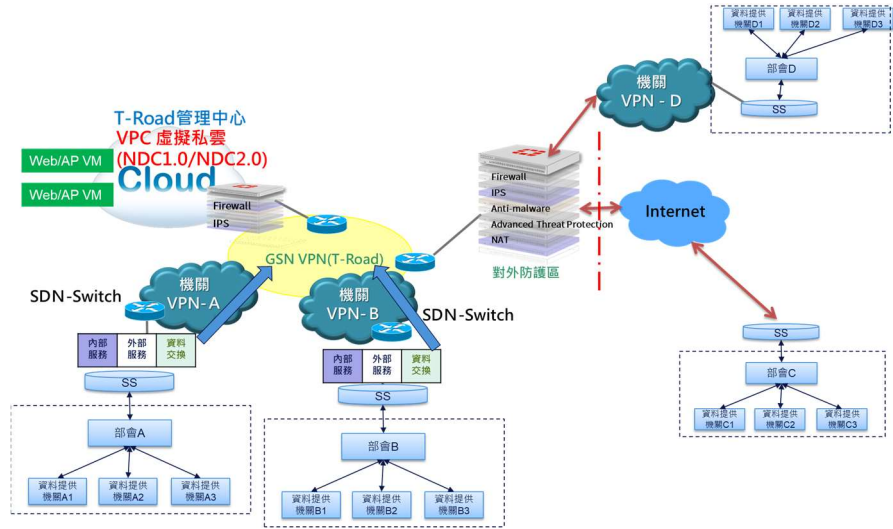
資料提供機關D1
資料提供機關D2
資料提供機關D3
部會D
SS
機關 VPN - D

T-Road管理中心
VPC 虛擬私雲
(NDC1.0/NDC2.0)
Web/AP VM
Web/AP VM
Cloud
Firewall
IPS

Firewall
IPS
Anti-malware
Advanced Threat Protection
NAT
對外防護區

Internet

GSN VPN(T-Road)

SDN-Switch
機關 VPN - A
機關 VPN - B
SDN-Switch

| 內部服務 | 外部服務 | 資料交換 |
|---|---|---|

SS
部會A
資料提供機關A1
資料提供機關A2
資料提供機關A3

| 內部服務 | 外部服務 | 資料交換 |
|---|---|---|

SS
部會B
資料提供機關B1
資料提供機關B2
資料提供機關B3

SS
部會C
資料提供機關C1
資料提供機關C2
資料提供機關C3